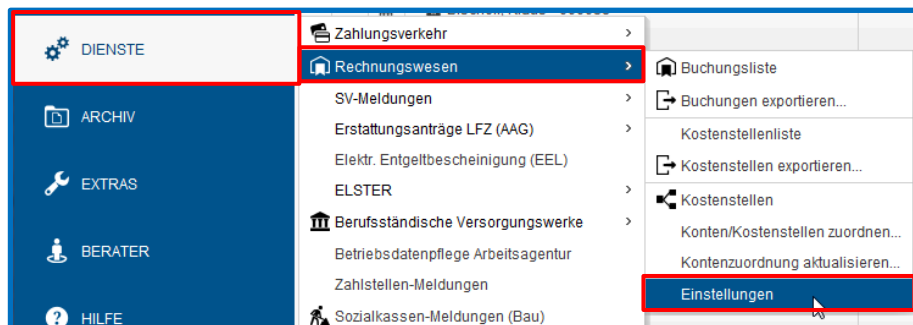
DIENSTE

ARCHIV

EXTRAS

BERATER

HILFE

Zahlungsverkehr >
Rechnungswesen >
SV-Meldungen >
Erstattungsanträge LFZ (AAG) >
Elektr. Entgeltbescheinigung (EEL)
ELSTER >
Berufsständische Versorgungswerke >
Betriebsdatenpflege Arbeitsagentur
Zahlstellen-Meldungen
Sozialkassen-Meldungen (Bau)

Buchungsliste
Buchungen exportieren...
Kostenstellenliste
Kostenstellen exportieren...
Kostenstellen
Konten/Kostenstellen zuordnen...
Kontenzuordnung aktualisieren...
Einstellungen